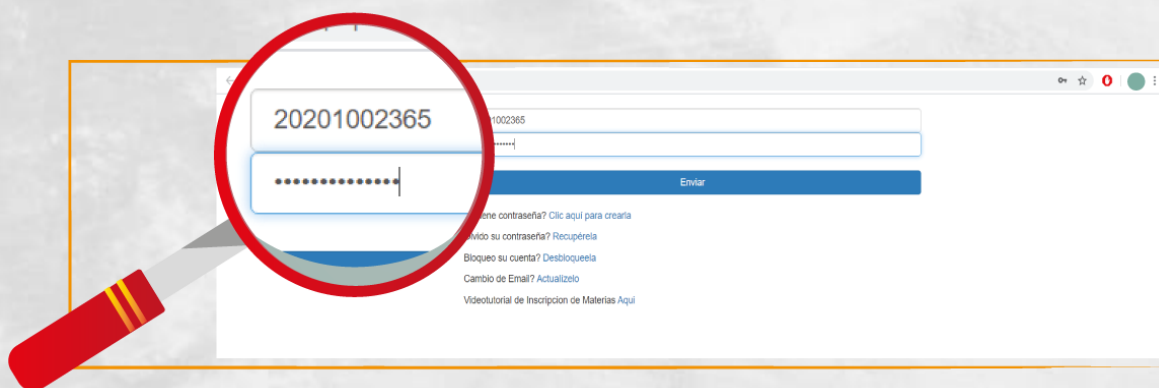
20201002365

••••••••••••••

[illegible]1002365

Enviar

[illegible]ene contraseña? Clic aquí para crearla

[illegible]lvido su contraseña? Recupérela

Bloqueo su cuenta? Desbloqueela

Cambio de Email? Actualizelo

Videotutorial de Inscripcion de Materias Aqui